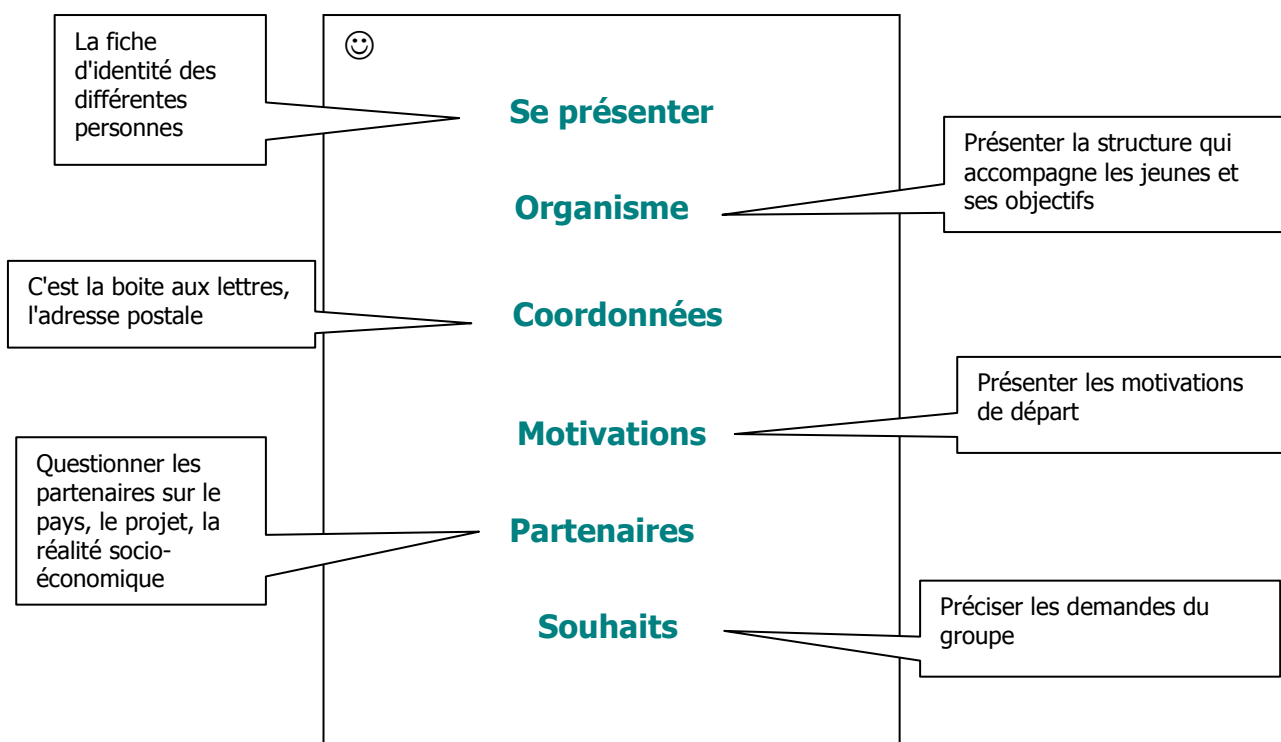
La fiche d'identité des différentes personnes

☺

Se présenter

Présenter la structure qui accompagne les jeunes et ses objectifs

Organisme

C'est la boite aux lettres, l'adresse postale

Coordonnées

Présenter les motivations de départ

Motivations

Questionner les partenaires sur le pays, le projet, la réalité socio-économique

Partenaires

Souhaits

Préciser les demandes du groupe